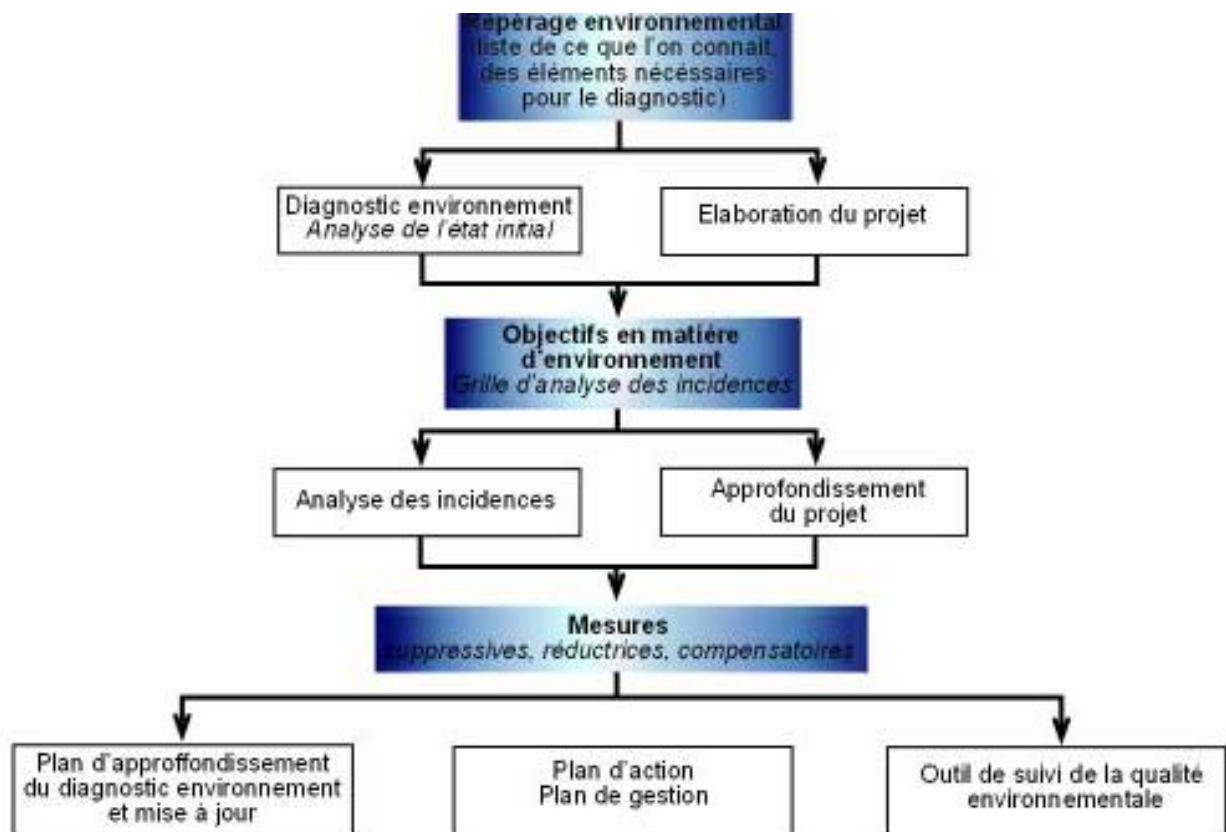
Repérage environnemental
(liste de ce que l'on connait, des éléments nécessaires pour le diagnostic)

Diagnostic environnement
*Analyse de l'état initial*

Elaboration du projet

Objectifs en matière d'environnement
*Grille d'analyse des incidences*

Analyse des incidences

Approfondissement du projet

Mesures
*suppressives, réductrices, compensatoires*

Plan d'approffondissement du diagnostic environnement et mise à jour

Plan d'action
Plan de gestion

Outil de suivi de la qualité environnementale